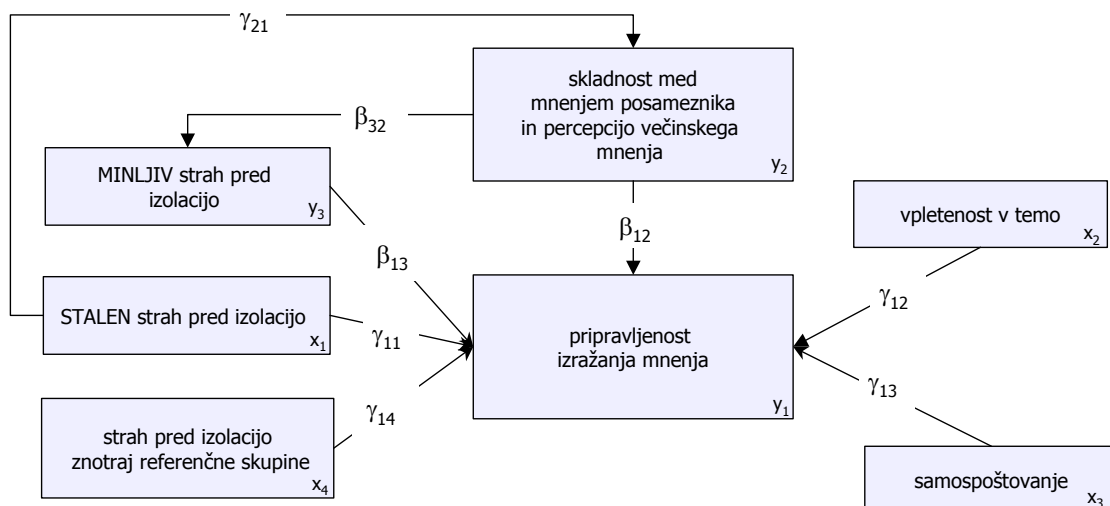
$\gamma_{21}$

skladnost med mnenjem posameznika in percepcijo večinskega mnenja
$y_2$

$\beta_{32}$

MINLJIV strah pred izolacijo
$y_3$

$\beta_{12}$

vpletenost v temo
$x_2$

$\beta_{13}$

STALEN strah pred izolacijo
$x_1$

$\gamma_{11}$

pripravljenost izražanja mnenja
$y_1$

$\gamma_{12}$

$\gamma_{13}$

$\gamma_{14}$

strah pred izolacijo znotraj referenčne skupine
$x_4$

samospoštovanje
$x_3$